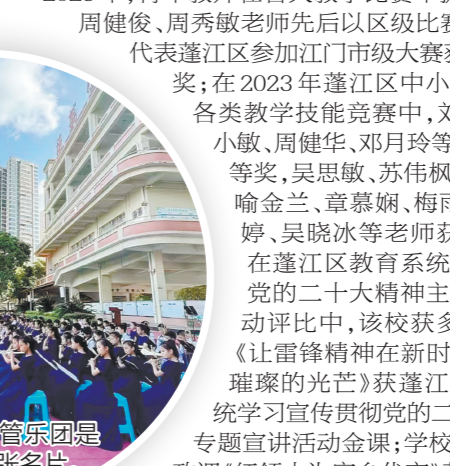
周健俊、周秀敏老师先后以区级比赛
代表蓬江区参加江门市级大赛获
奖；在 2023 年蓬江区中小
各类教学技能竞赛中，刘
小敏、周健华、邓月玲等
等奖，吴思敏、苏伟枫
喻金兰、章慕娴、梅雨
婷、吴晓冰等老师获
在蓬江区教育系统
党的二十大精神主
动评比中，该校获多
《让雷锋精神在新时
璀璨的光芒》获蓬江
统学习宣传贯彻党的二
专题宣讲活动金课；学校
管乐团是
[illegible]